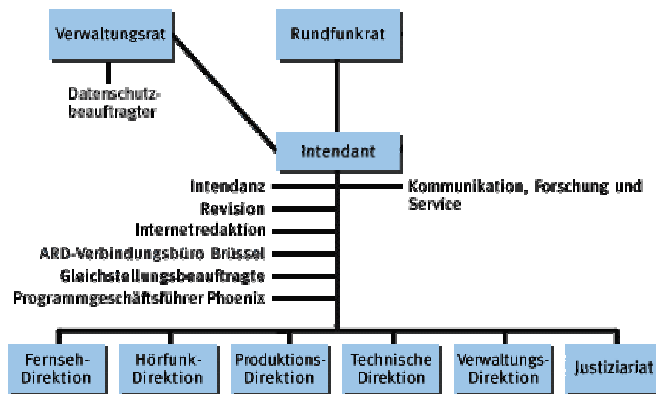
Verwaltungsrat

Rundfunkrat

Datenschutzbeauftragter

Intendant

Intendanz

Revision

Internetredaktion

ARD-Verbindungsbüro Brüssel

Gleichstellungsbeauftragte

Programmgeschäftsführer Phoenix

Kommunikation, Forschung und Service

Fernseh-Direktion

Hörfunk-Direktion

Produktions-Direktion

Technische Direktion

Verwaltungs-Direktion

Justiziariat